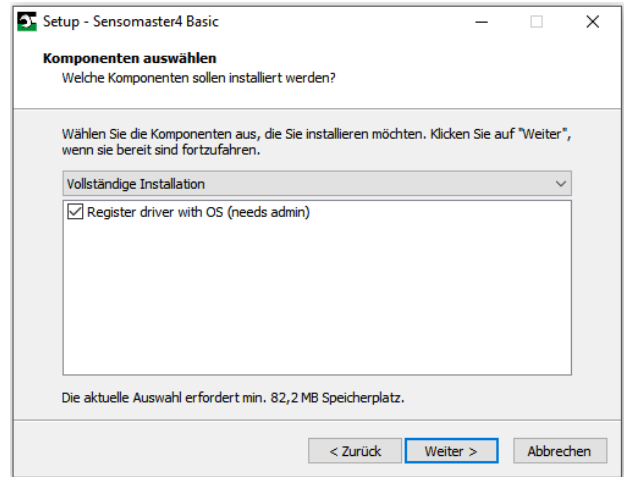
Setup - Sensomaster4 Basic

Komponenten auswählen
Welche Komponenten sollen installiert werden?

Wählen Sie die Komponenten aus, die Sie installieren möchten. Klicken Sie auf "Weiter", wenn sie bereit sind fortzufahren.

Vollständige Installation

Register driver with OS (needs admin)

Die aktuelle Auswahl erfordert min. 82,2 MB Speicherplatz.

< Zurück | Weiter > | Abbrechen